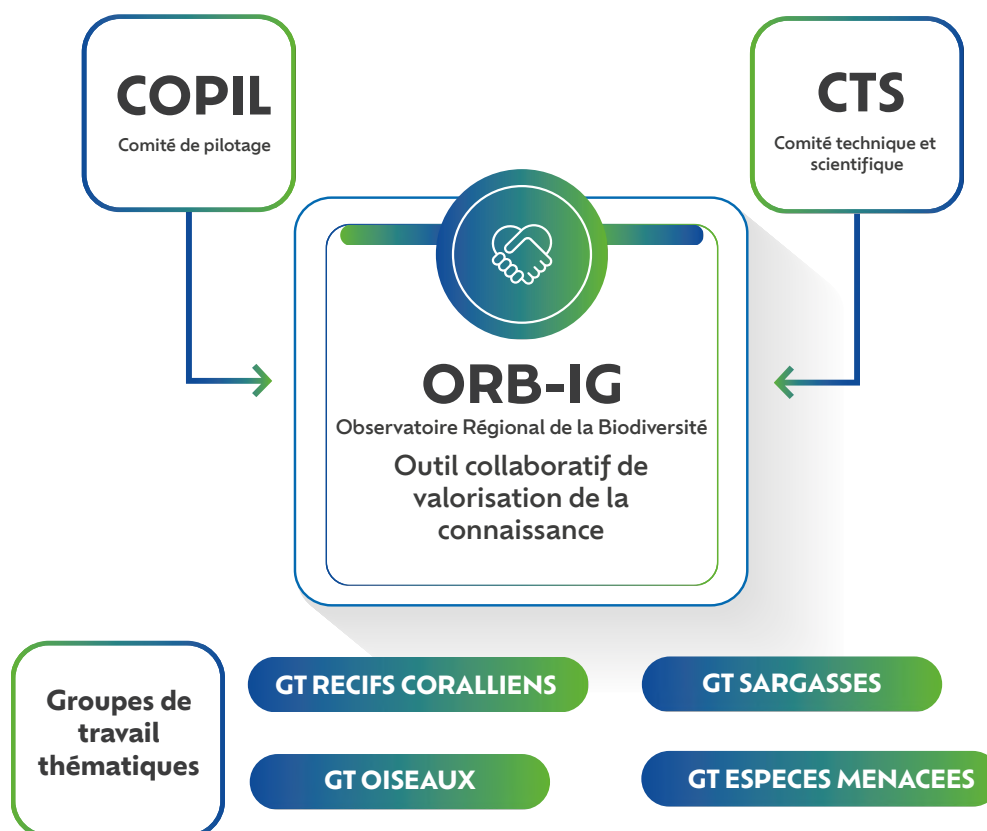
COPIL
Comité de pilotage

CTS
Comité technique et scientifique

ORB-IG
Observatoire Régional de la Biodiversité
Outil collaboratif de valorisation de la connaissance

Groupes de travail thématiques

GT RECIFS CORALLIENS

GT SARGASSES

GT OISEAUX

GT ESPECES MENACEES